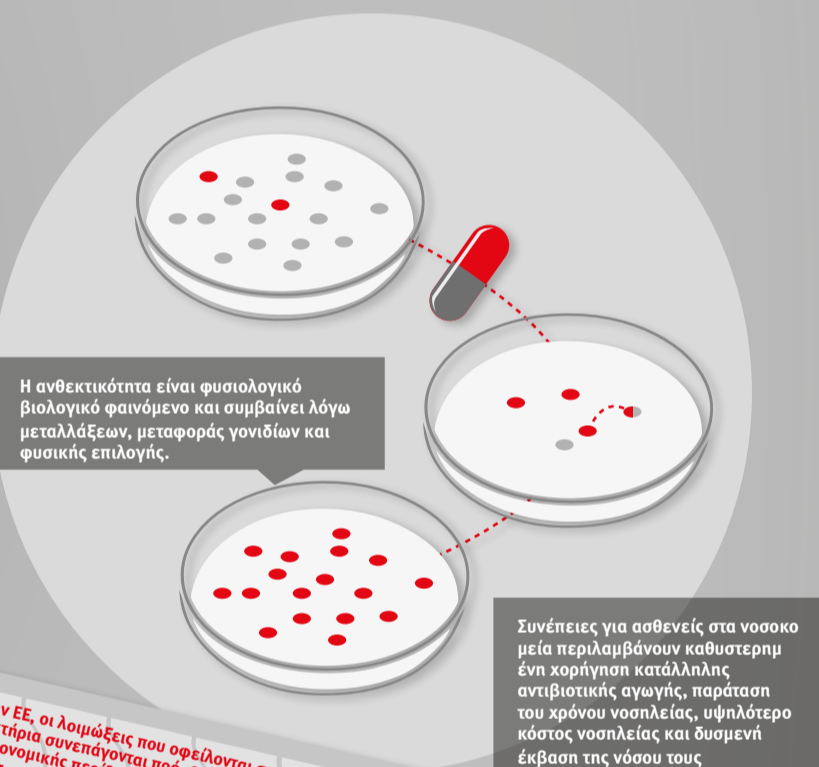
Η ανθεκτικότητα είναι φυσιολογικό βιολογικό φαινόμενο και συμβαίνει λόγω μεταλλάξεων, μεταφοράς γονιδίων και φυσικής επιλογής.

Συνέπειες για ασθενείς στα νοσοκομεία περιλαμβάνουν καθυστερημένη χορήγηση κατάλληλης αντιβιοτικής αγωγής, παράταση του χρόνου νοσηλείας, υψηλότερο κόστος νοσηλείας και δυσμενή έκβαση της νόσου τους

ν ΕΕ, οι λοιμώξεις που οφείλονται σ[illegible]
τήρια συνεπάγονται πρ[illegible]
ονομικής πε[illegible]